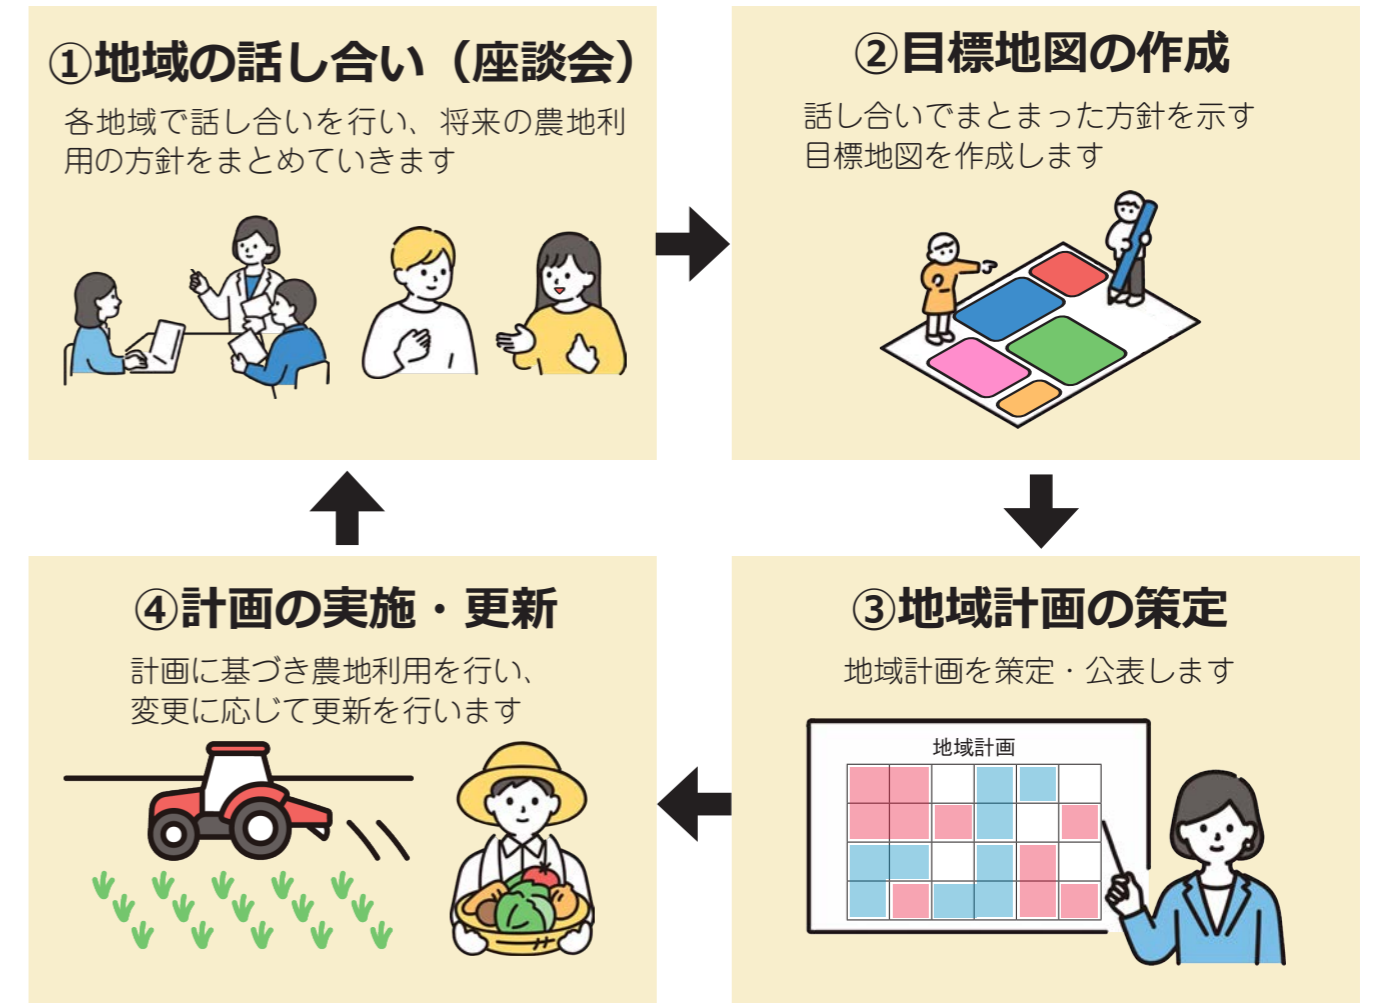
①地域の話し合い（座談会）

各地域で話し合いを行い、将来の農地利用の方針をまとめていきます

②目標地図の作成

話し合いでまとまった方針を示す目標地図を作成します

③地域計画の策定

地域計画を策定・公表します

地域計画

④計画の実施・更新

計画に基づき農地利用を行い、変更に応じて更新を行います